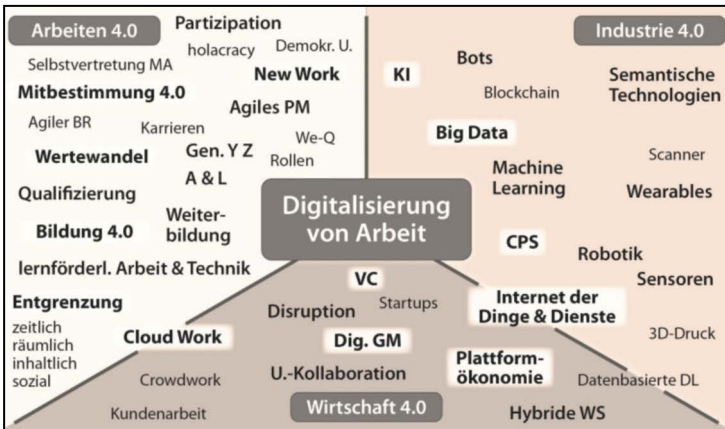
Arbeiten 4.0
Partizipation
holacracy
Demokr. U.
Selbstvertretung MA
New Work
Mitbestimmung 4.0
Agiles PM
Agiler BR
Karrieren
We-Q
Wertewandel
Gen. Y Z
Rollen
A & L
Qualifizierung
Weiterbildung
Bildung 4.0
lernförderl. Arbeit & Technik
Entgrenzung
zeitlich
räumlich
inhaltlich
sozial

Industrie 4.0
Bots
KI
Blockchain
Semantische Technologien
Big Data
Scanner
Machine Learning
Wearables
CPS
Robotik
Sensoren

Digitalisierung von Arbeit

VC
Disruption
Startups
Internet der Dinge & Dienste
Cloud Work
Dig. GM
3D-Druck
Plattformökonomie
Crowdwork
U.-Kollaboration
Datenbasierte DL
Kundenarbeit
Wirtschaft 4.0
Hybride WS